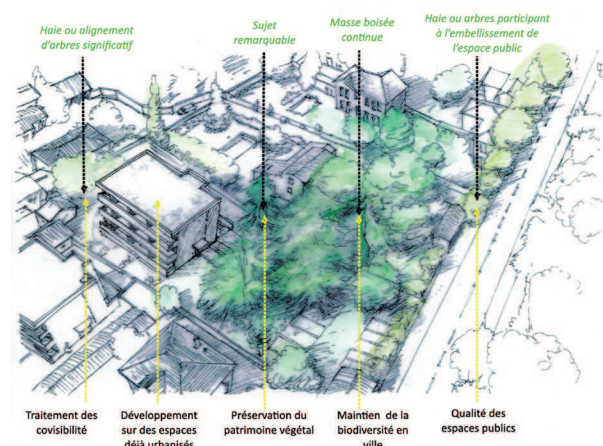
Haie ou alignement d'arbres significatif

Sujet remarquable

Masse boisée continue

Haie ou arbres participant à l'embellissement de l'espace public

Traitement des covisibilité

Développement sur des espaces déjà urbanisés

Préservation du patrimoine végétal

Maintien de la biodiversité en ville

Qualité des espaces publics